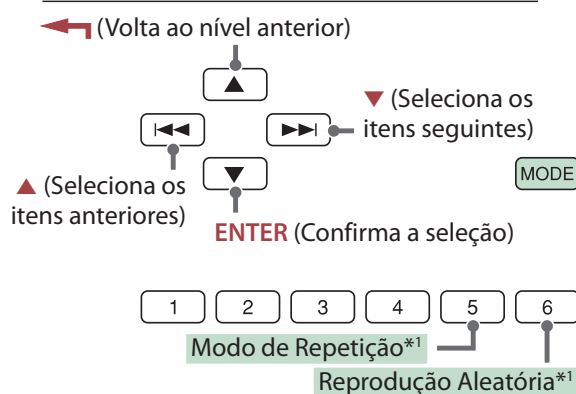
(Volta ao nível anterior)

▲

▼ (Seleciona os itens seguintes)

◀◀ ▶▶|

▲ (Seleciona os itens anteriores)

▼

MODE

ENTER (Confirma a seleção)

1 2 3 4 5 6

Modo de Repetição$^{*1}$

Reprodução Aleatória$^{*1}$